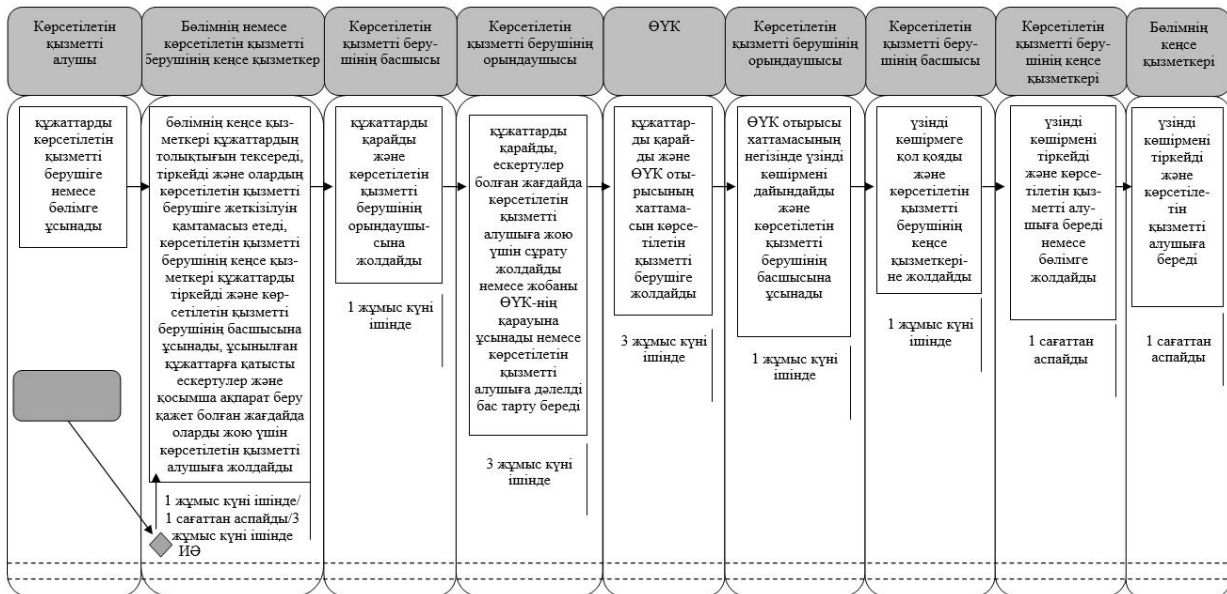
Көрсетілетін қызметті алушы

Бөлімнің немесе көрсетілетін қызметті берушінің кеңсе қызметкер

Көрсетілетін қызметті берушінің басшысы

Көрсетілетін қызметті берушінің орындаушысы

ӨҮК

Көрсетілетін қызметті берушінің орындаушысы

Көрсетілетін қызметті берушінің басшысы

Көрсетілетін қызметті берушінің кеңсе қызметкері

Бөлімнің кеңсе қызметкері

құжаттарды көрсетілетін қызметті берушіге немесе бөлімге ұсынады

бөлімнің кеңсе қызметкері құжаттардың толықтығын тексереді, тіркейді және олардың көрсетілетін қызметті берушіге жеткізілуін қамтамасыз етеді, көрсетілетін қызметті берушінің кеңсе қызметкері құжаттарды тіркейді және көрсетілетін қызметті берушінің басшысына ұсынады, ұсынылған құжаттарға қатысты ескертулер және қосымша ақпарат беру қажет болған жағдайда оларды жою үшін көрсетілетін қызметті алушыға жолдайды

1 жұмыс күні ішінде/ 1 сағаттан аспайды/3 жұмыс күні ішінде

ИӘ

құжаттарды қарайды және көрсетілетін қызметті берушінің орындаушысына жолдайды

1 жұмыс күні ішінде

құжаттарды қарайды, ескертулер болған жағдайда көрсетілетін қызметті алушыға жою үшін сұрату жолдайды немесе жобаны ӨҮК-нің қарауына ұсынады немесе көрсетілетін қызметті алушыға дәлелді бас тарту береді

3 жұмыс күні ішінде

құжаттарды қарайды және ӨҮК отырысының хаттамасын көрсетілетін қызметті берушіге жолдайды

3 жұмыс күні ішінде

ӨҮК отырысы хаттамасының негізінде үзінді көшірмені дайындайды және көрсетілетін қызметті берушінің басшысына ұсынады

1 жұмыс күні ішінде

үзінді көшірмеге қол қояды және көрсетілетін қызметті берушінің кеңсе қызметкеріне жолдайды

1 жұмыс күні ішінде

үзінді көшірмені тіркейді және көрсетілетін қызметті алушыға береді немесе бөлімге жолдайды

1 сағаттан аспайды

үзінді көшірмені тіркейді және көрсетілетін қызметті алушыға береді

1 сағаттан аспайды